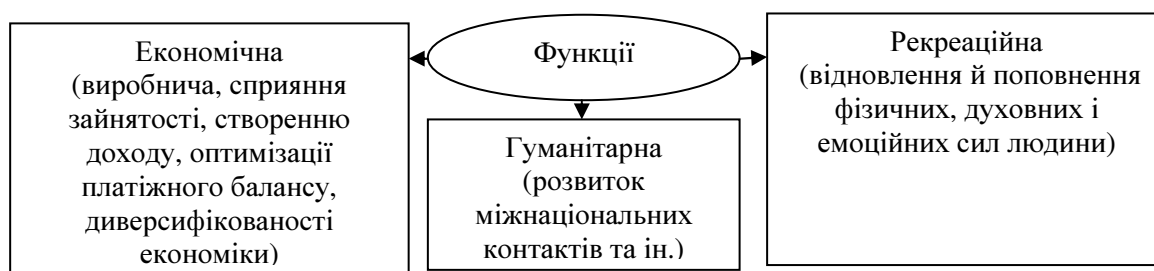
Функції

Економічна (виробнича, сприяння зайнятості, створенню доходу, оптимізації платіжного балансу, диверсифікованості економіки)

Гуманітарна (розвиток міжнаціональних контактів та ін.)

Рекреаційна (відновлення й поповнення фізичних, духовних і емоційних сил людини)